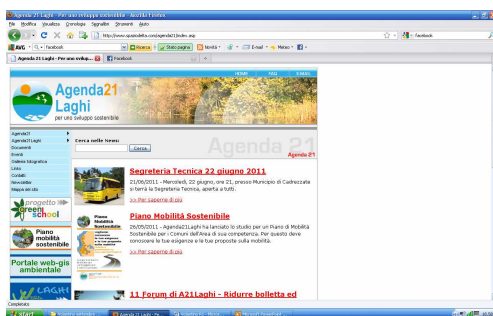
Agenda 21 Laghi - Per uno sviluppo sostenibile - Mozilla Firefox

File Modifica Visualizza Cronologia Segnalibri Strumenti Aiuto

http://www.agenda21laghi.it/index.asp

Facebook

AVG Facebook Ricerca Stato pagina Novità E-mail Meteo

Agenda 21 Laghi - Per uno svilup... Facebook

HOME FAQ E-MAIL

Agenda21 Laghi
per uno sviluppo sostenibile

Agenda 21

Agenda21
Agenda21 Laghi
Documenti
Eventi
Galleria fotografica
Links
Contatti
Newsletter
Mappa del sito

Cerca nelle News:
Cerca

Segreteria Tecnica 22 giugno 2011

21/06/2011 - Mercoledì, 22 giugno, ore 21, presso Municipio di Cadrezzate si terrà la Segreteria Tecnica, aperta a tutti.

>> Per saperne di più

progetto green school

Piano mobilità sostenibile

Piano Mobilità Sostenibile

Piano Mobilità Sostenibile

26/05/2011 - Agenda21Laghi ha lanciato lo studio per un Piano di Mobilità Sostenibile per i Comuni dell'Area di sua competenza. Per questo deve conoscere le tue esigenze e le tue proposte sulla mobilità.

>> Per saperne di più

Portale web-gis ambientale

LAGHI

11 Forum di A21Laghi - Ridurre bolletta ed

Completato

start